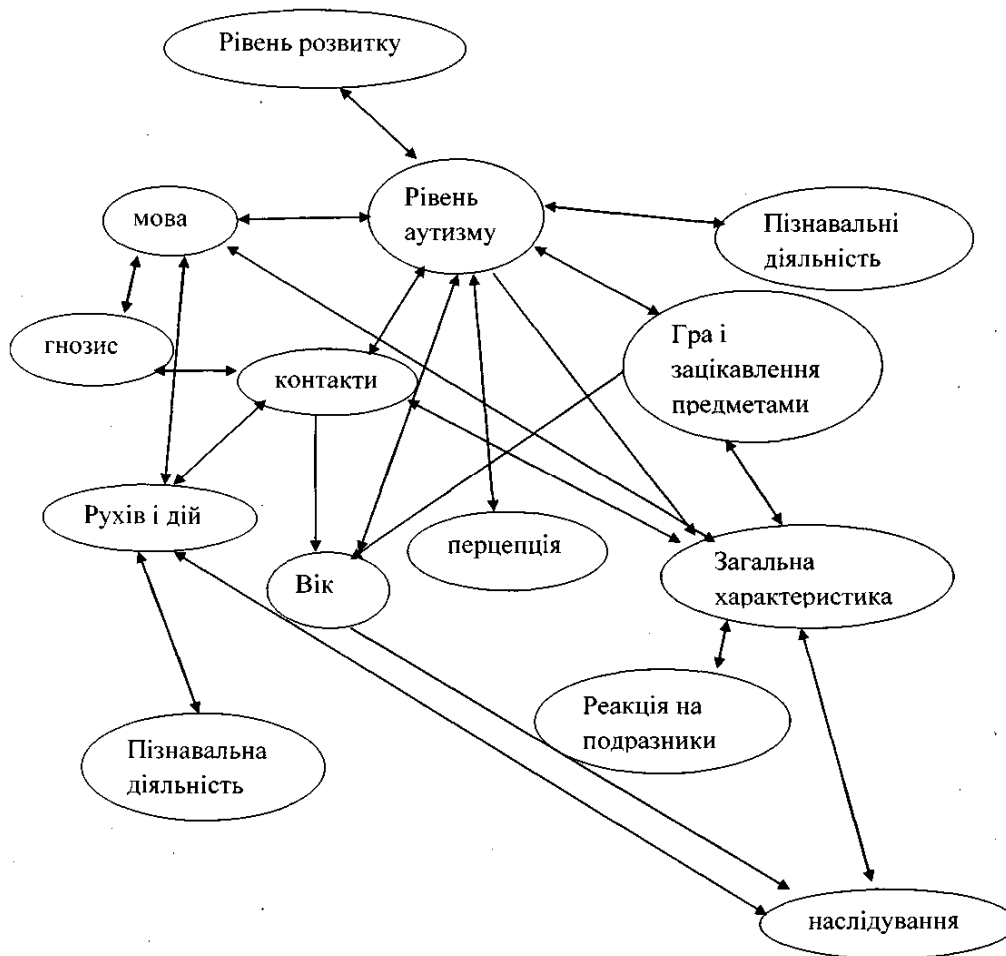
Рівень розвитку

мова

Рівень аутизму

Пізнавальні діяльність

гнозис

контакти

Гра і зацікавлення предметами

Рухів і дій

Вік

перцепція

Загальна характеристика

Реакція на подразники

Пізнавальна діяльність

наслідування